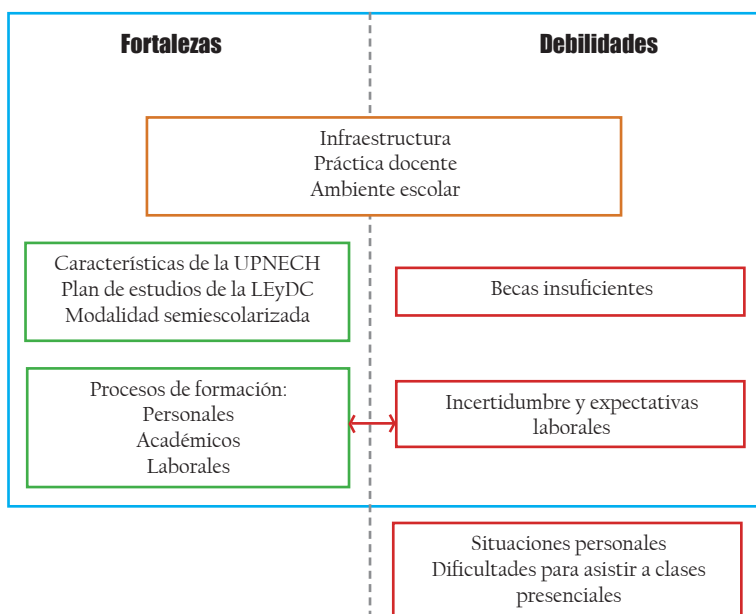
Fortalezas

Debilidades

Infraestructura
Práctica docente
Ambiente escolar

Características de la UPNECH
Plan de estudios de la LEyDC
Modalidad semiescolarizada

Becas insuficientes

Procesos de formación:
Personales
Académicos
Laborales

Incertidumbre y expectativas laborales

Situaciones personales
Dificultades para asistir a clases presenciales